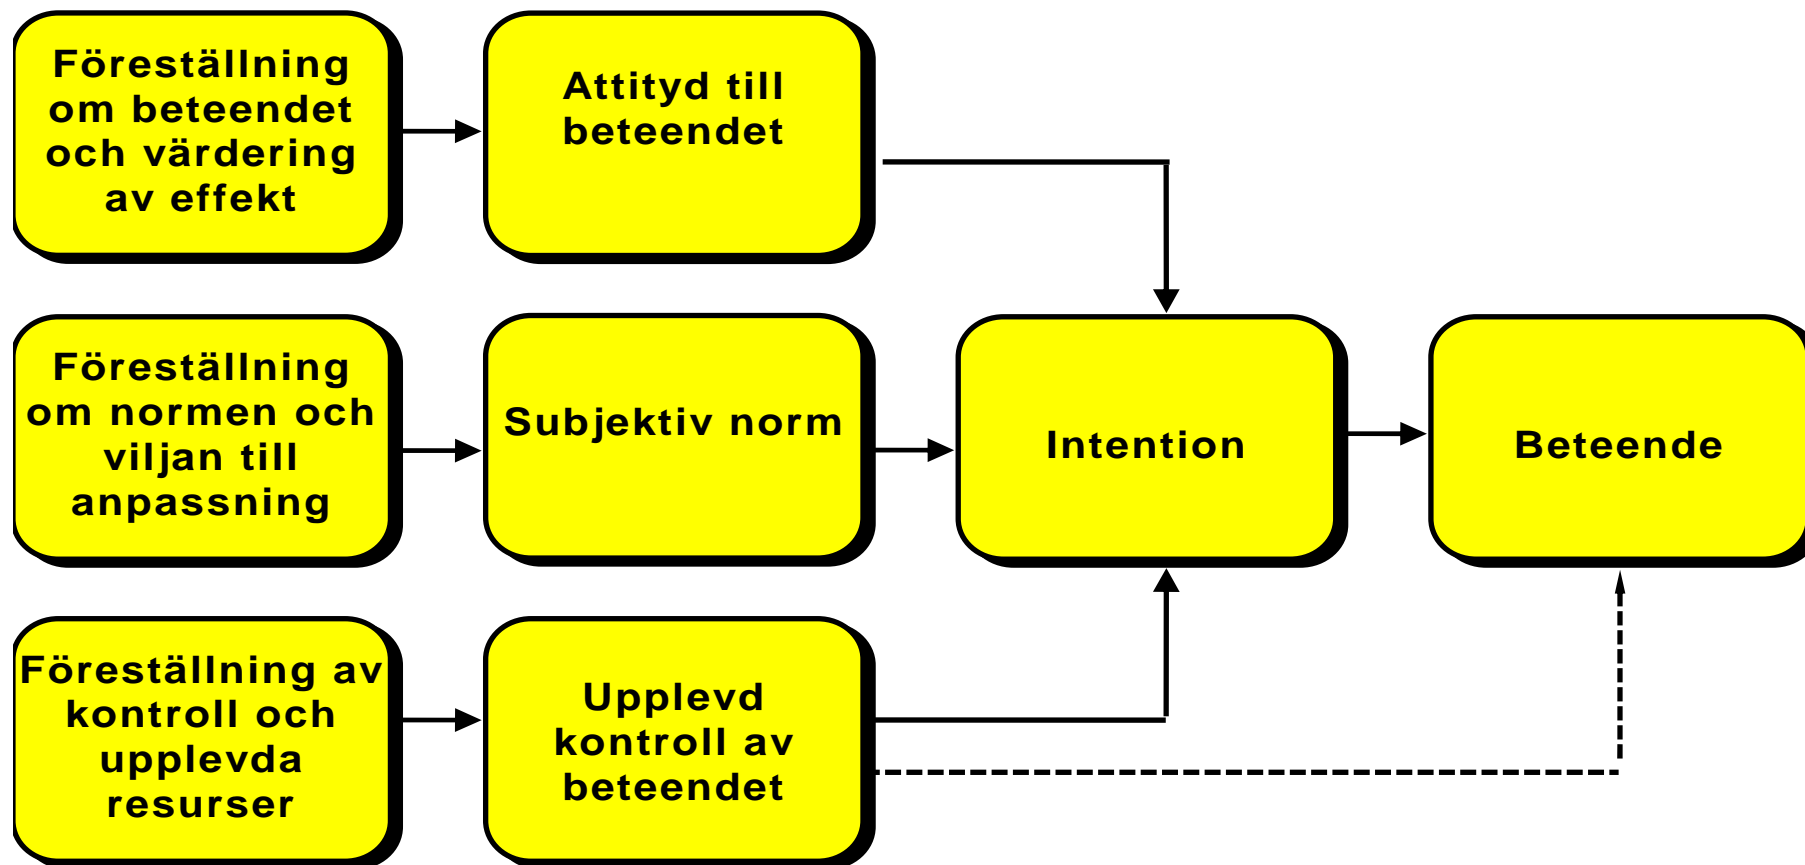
Föreställning om beteendet och värdering av effekt

Attityd till beteendet

Föreställning om normen och viljan till anpassning

Subjektiv norm

Intention

Beteende

Föreställning av kontroll och upplevda resurser

Upplevd kontroll av beteendet